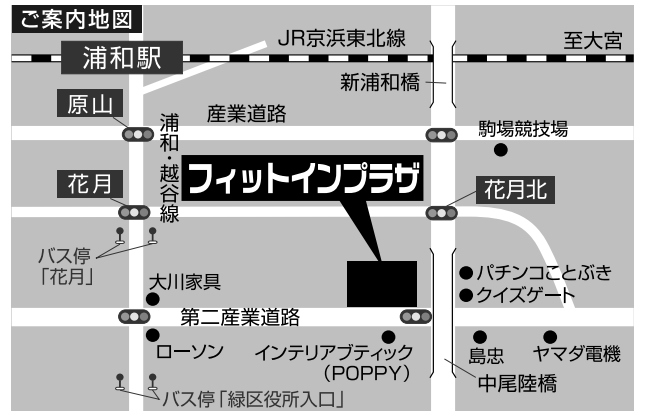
ご案内地図

浦和駅

JR京浜東北線

至大宮

新浦和橋

原山

浦和・越谷線

産業道路

駒場競技場

フィットインプラザ

花月

花月北

バス停「花月」

大川家具

●パチンコことぶき
●クイズゲート

第二産業道路

ローソン

インテリアブティック（POPPY）

島忠

ヤマダ電機

中尾陸橋

バス停「緑区役所入口」